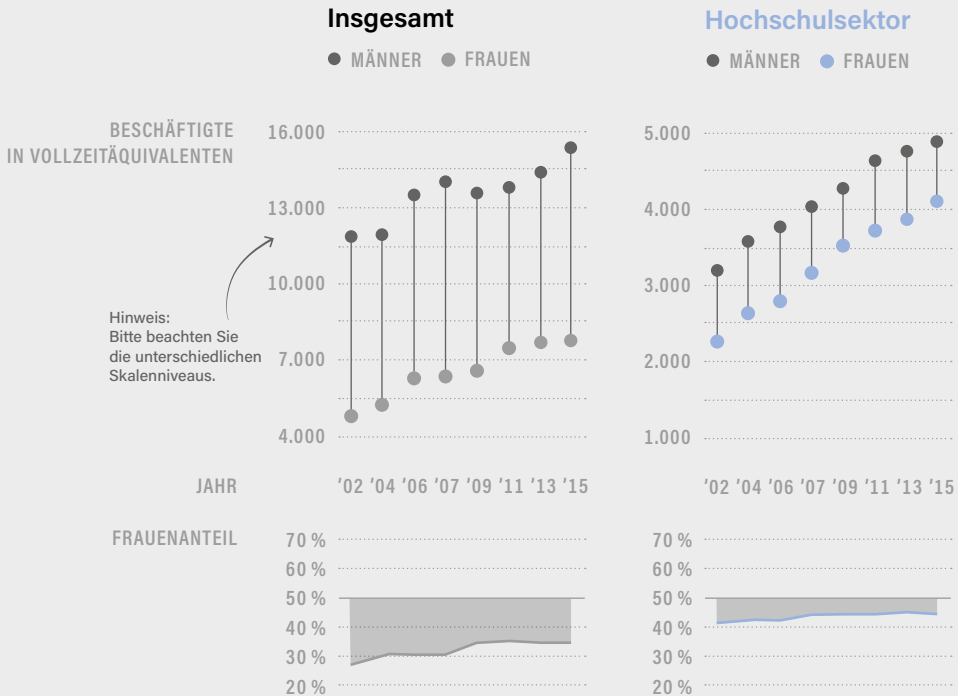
Insgesamt

MÄNNER FRAUEN

Hochschulsektor

MÄNNER FRAUEN

BESCHÄFTIGTE IN VOLLZEITÄQUIVALENTEN

16.000
13.000
10.000
7.000
4.000

Hinweis:
Bitte beachten Sie die unterschiedlichen Skalenniveaus.

5.000
4.000
3.000
2.000
1.000

JAHR

'02 '04 '06 '07 '09 '11 '13 '15

'02 '04 '06 '07 '09 '11 '13 '15

FRAUENANTEIL

70 %
60 %
50 %
40 %
30 %
20 %

70 %
60 %
50 %
40 %
30 %
20 %